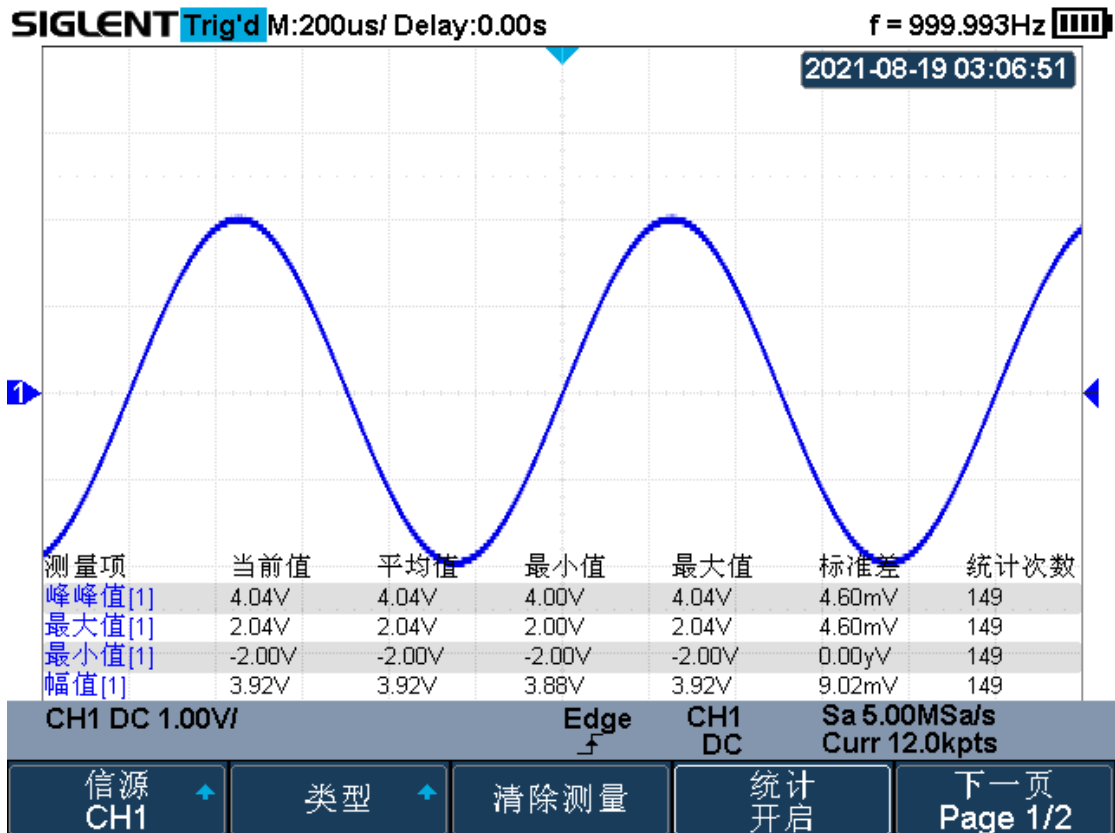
SIGLENT Trig'd M:200us/ Delay:0.00s f = 999.993Hz

2021-08-19 03:06:51

1

| 测量项 | 当前值 | 平均值 | 最小值 | 最大值 | 标准差 | 统计次数 |
|---|---|---|---|---|---|---|
| 峰峰值[1] | 4.04V | 4.04V | 4.00V | 4.04V | 4.60mV | 149 |
| 最大值[1] | 2.04V | 2.04V | 2.00V | 2.04V | 4.60mV | 149 |
| 最小值[1] | -2.00V | -2.00V | -2.00V | -2.00V | 0.00yV | 149 |
| 幅值[1] | 3.92V | 3.92V | 3.88V | 3.92V | 9.02mV | 149 |

CH1 DC 1.00V/ Edge CH1 DC Sa 5.00MSa/s Curr 12.0kpts

信源 CH1 | 类型 | 清除测量 | 统计 开启 | 下一页 Page 1/2